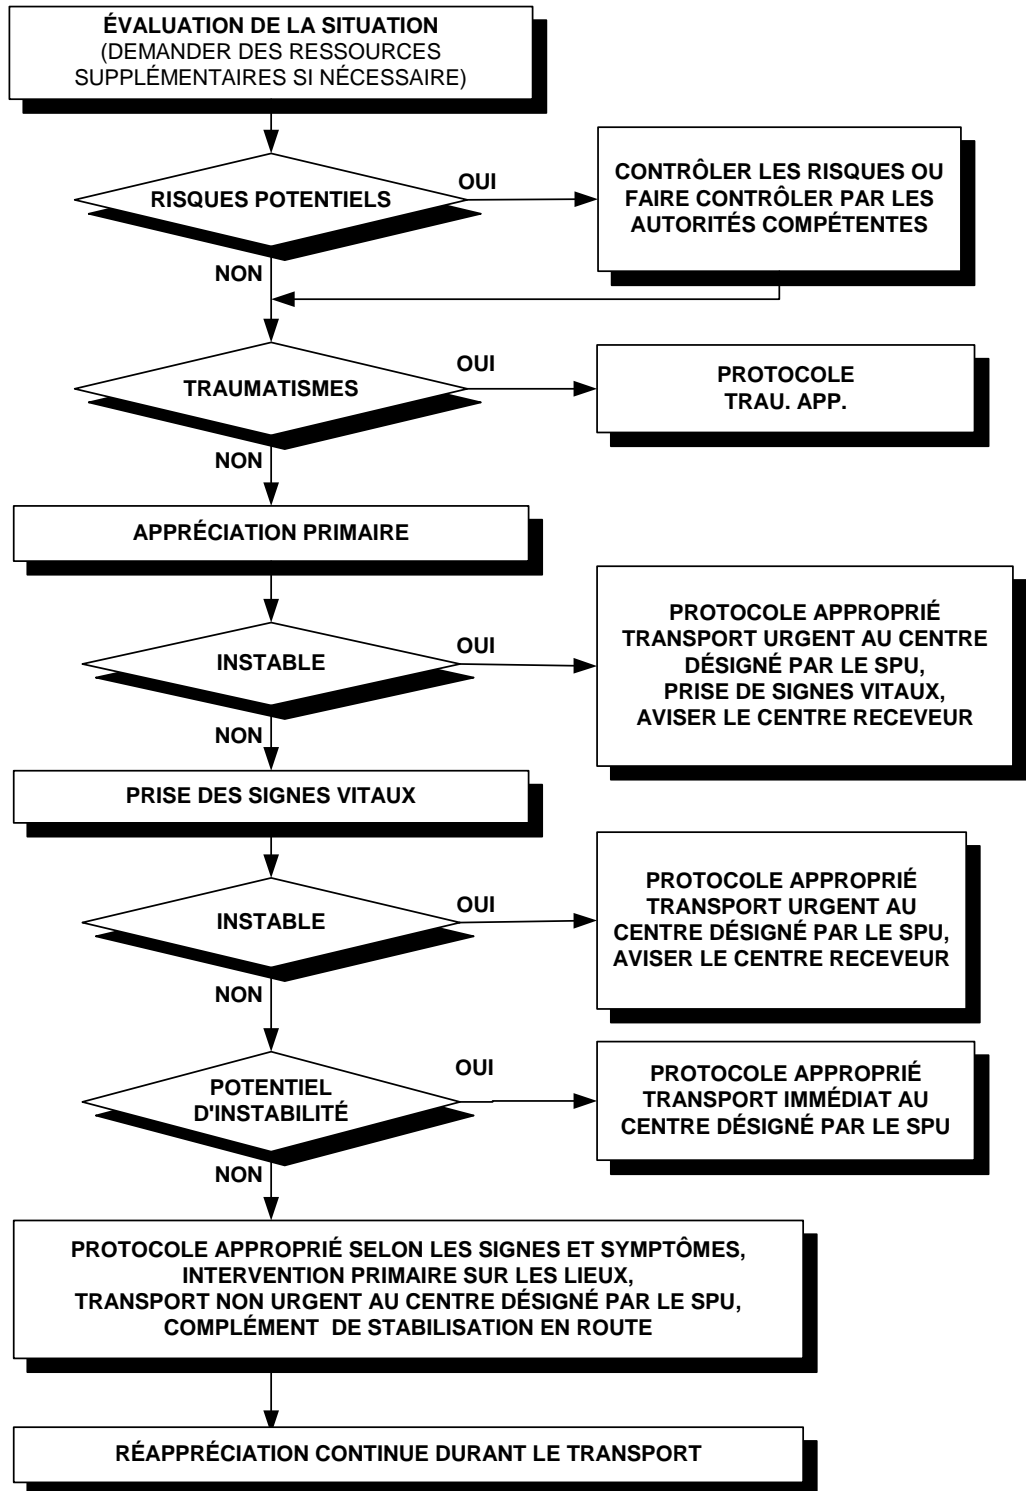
ÉVALUATION DE LA SITUATION
(DEMANDER DES RESSOURCES SUPPLÉMENTAIRES SI NÉCESSAIRE)

RISQUES POTENTIELS

OUI

CONTRÔLER LES RISQUES OU FAIRE CONTRÔLER PAR LES AUTORITÉS COMPÉTENTES

NON

TRAUMATISMES

OUI

PROTOCOLE TRAU. APP.

NON

APPRÉCIATION PRIMAIRE

INSTABLE

OUI

PROTOCOLE APPROPRIÉ TRANSPORT URGENT AU CENTRE DÉSIGNÉ PAR LE SPU, PRISE DE SIGNES VITAUX, AVISER LE CENTRE RECEVEUR

NON

PRISE DES SIGNES VITAUX

INSTABLE

OUI

PROTOCOLE APPROPRIÉ TRANSPORT URGENT AU CENTRE DÉSIGNÉ PAR LE SPU, AVISER LE CENTRE RECEVEUR

NON

POTENTIEL D'INSTABILITÉ

OUI

PROTOCOLE APPROPRIÉ TRANSPORT IMMÉDIAT AU CENTRE DÉSIGNÉ PAR LE SPU

NON

PROTOCOLE APPROPRIÉ SELON LES SIGNES ET SYMPTÔMES, INTERVENTION PRIMAIRE SUR LES LIEUX, TRANSPORT NON URGENT AU CENTRE DÉSIGNÉ PAR LE SPU, COMPLÉMENT DE STABILISATION EN ROUTE

RÉAPPRÉCIATION CONTINUE DURANT LE TRANSPORT